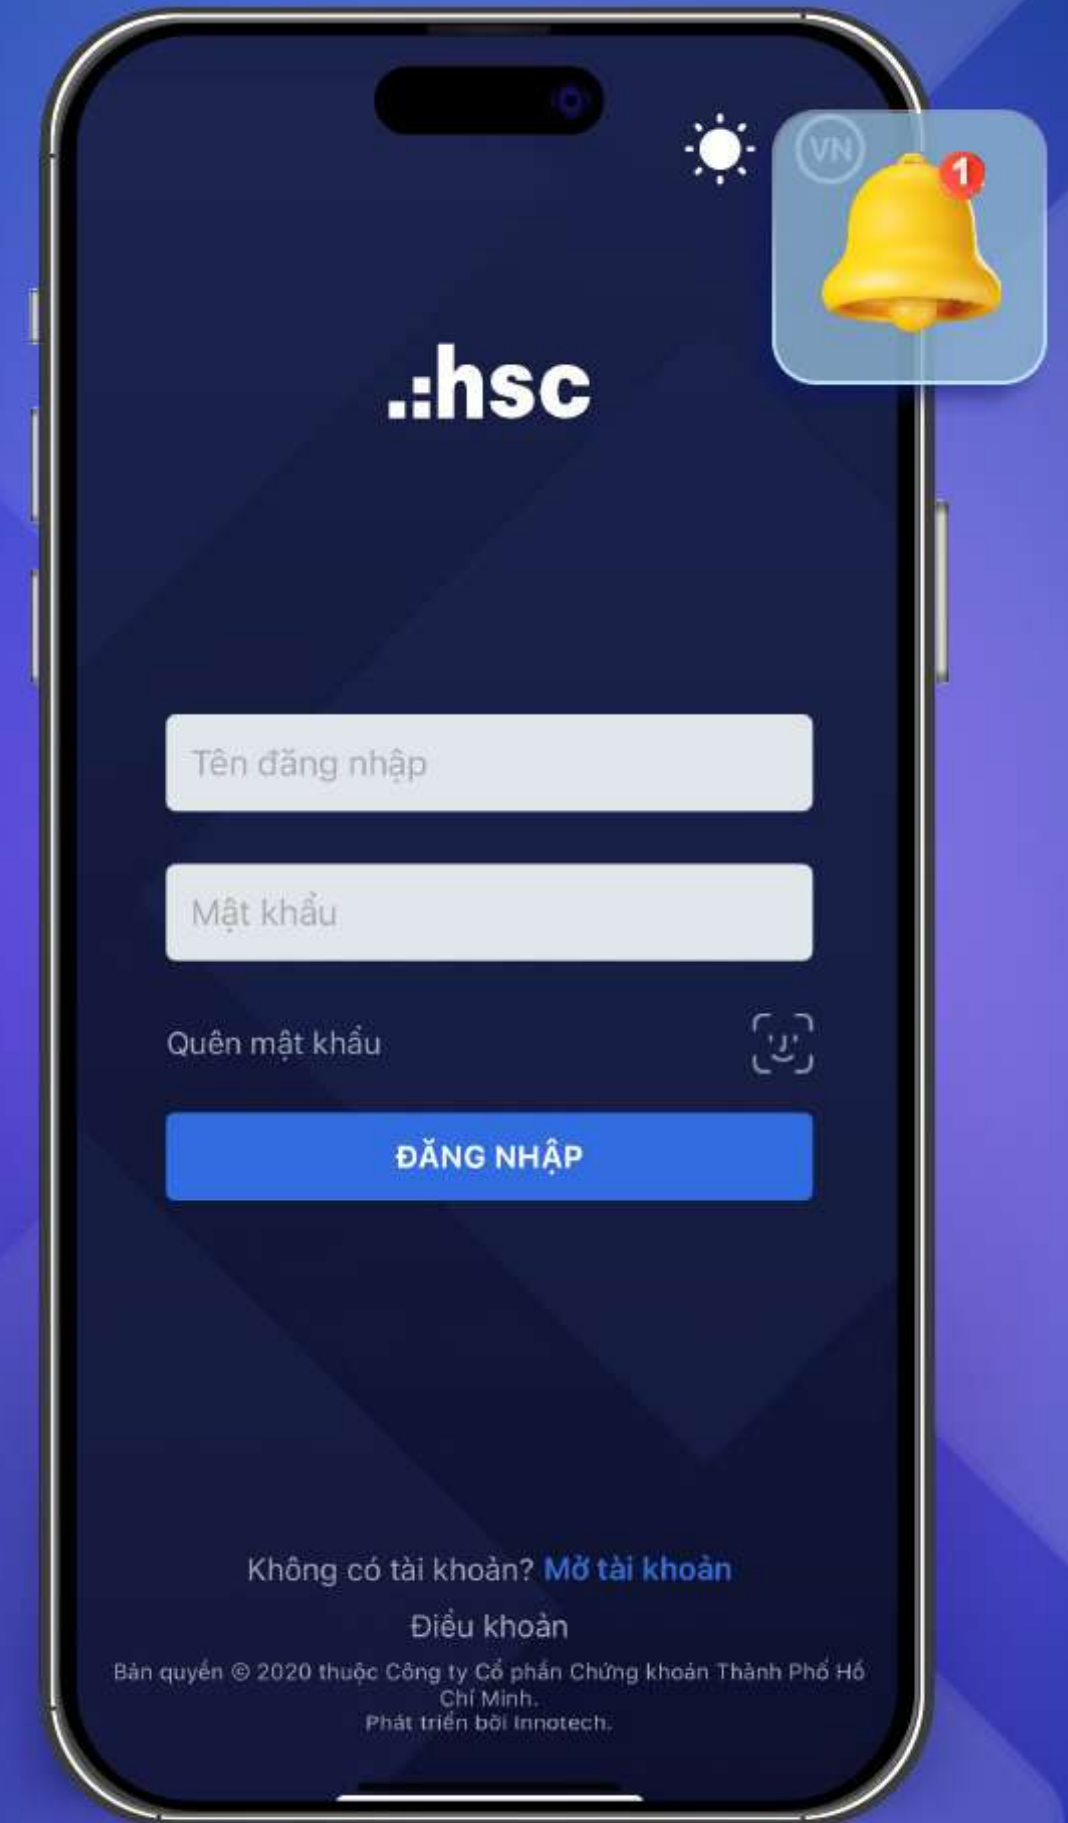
VN

1

.:hsc

Tên đăng nhập

Mật khẩu

Quên mật khẩu

ĐĂNG NHẬP

Không có tài khoản? Mở tài khoản

Điều khoản

Bản quyền © 2020 thuộc Công ty Cổ phần Chứng khoán Thành Phố Hồ Chí Minh.
Phát triển bởi Innotech.